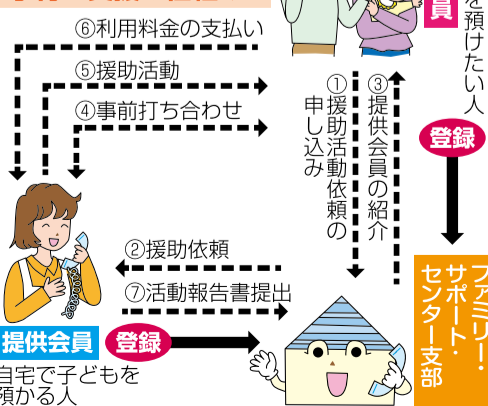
⑥利用料金の支払い

⑤援助活動

④事前打ち合わせ

員
を預けたい人

①援助活動依頼の申し込み

③提供会員の紹介

登録

②援助依頼

⑦活動報告書提出

ファミリー・サポート・センター支部

提供会員
登録
自宅で子どもを預かる人